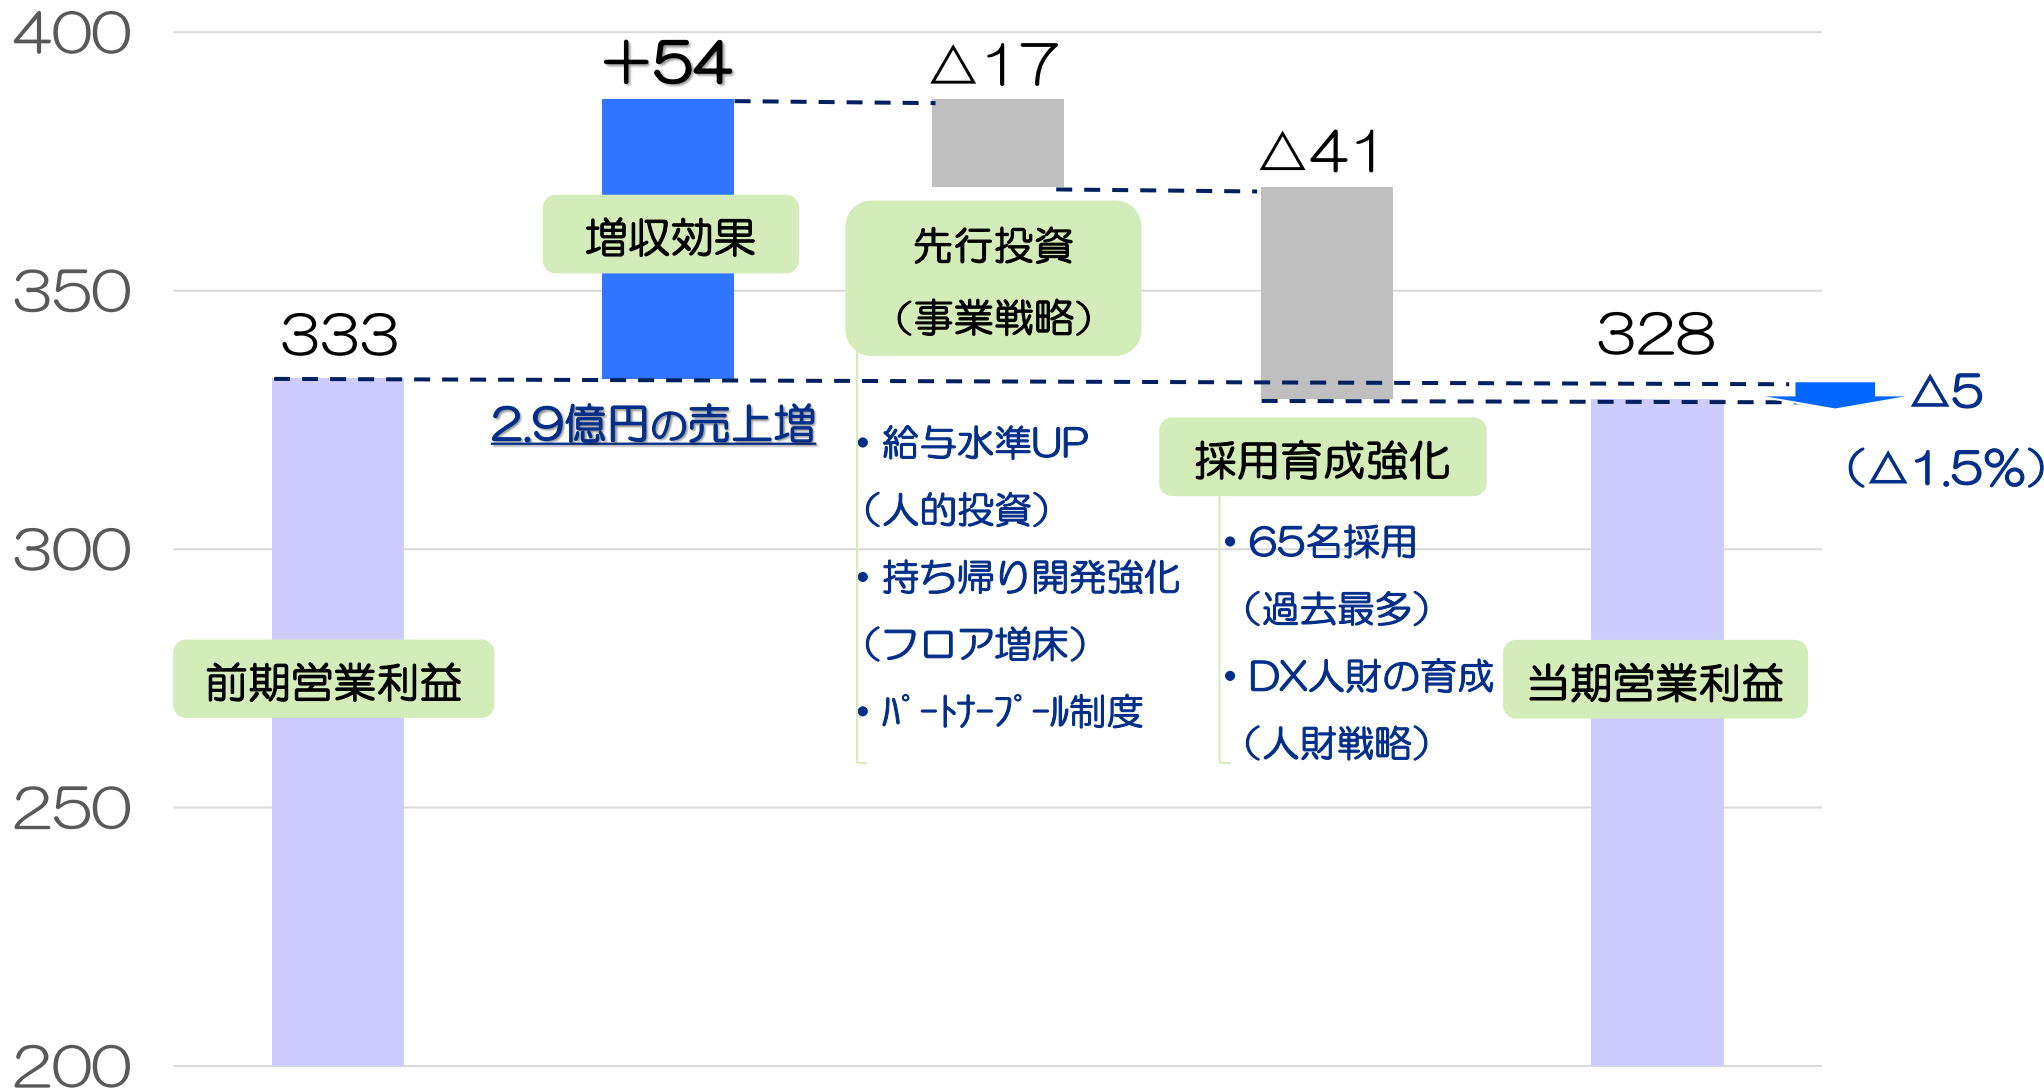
400
350
300
250
200

333
前期営業利益

+54
増収効果
2.9億円の売上増

△17
先行投資
（事業戦略）
• 給与水準UP
（人的投資）
• 持ち帰り開発強化
（フロア増床）
• パートナープール制度

△41
採用育成強化
• 65名採用
（過去最多）
• DX人財の育成
（人財戦略）

328
当期営業利益

△5
（△1.5%）